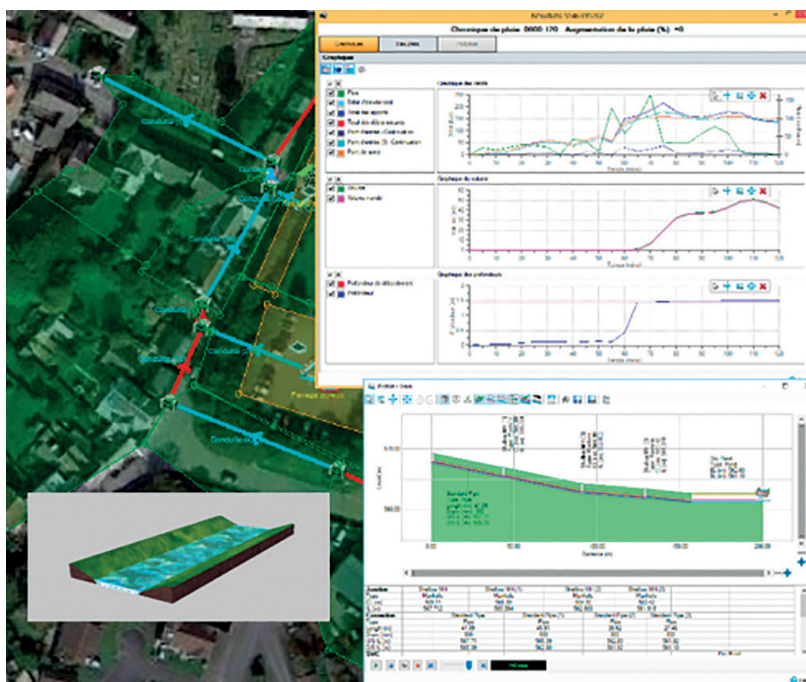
Chronique de pluie 0000 120 Augmentation de la pluie (%) =0

Graphiques

Pluie
Débit d'écoulement
Total des apports
Pluie
Point de débordement

Graphique des débits

Graphique du volume

Volume
Volume max

Graphique des profondeurs

Profondeur de débordement
Profondeur

Conduite
Conduite
Conduite
Conduite
Conduite

Parcelle